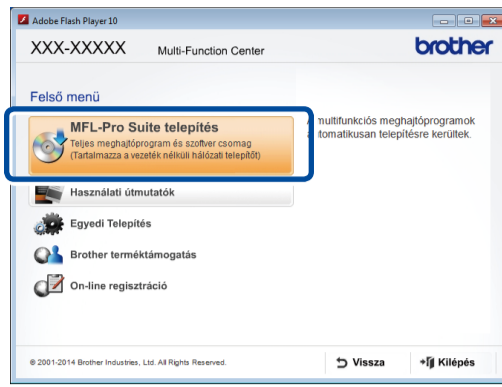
Adobe Flash Player 10

XXX-XXXXX Multi-Function Center

brother

Felső menü

MFL-Pro Suite telepítés
Teljes meghajtóprogram és szoftver csomag
(Tartalmazza a vezeték nélküli hálózati telepítőt)

multifunkciós meghajtóprogramok
utomatikusan telepítésre kerülnek.

Használati útmutatók

Egyedi Telepítés

Brother terméktámogatás

On-line regisztráció

© 2001-2014 Brother Industries, Ltd. All Rights Reserved.

Vissza

Kilépés